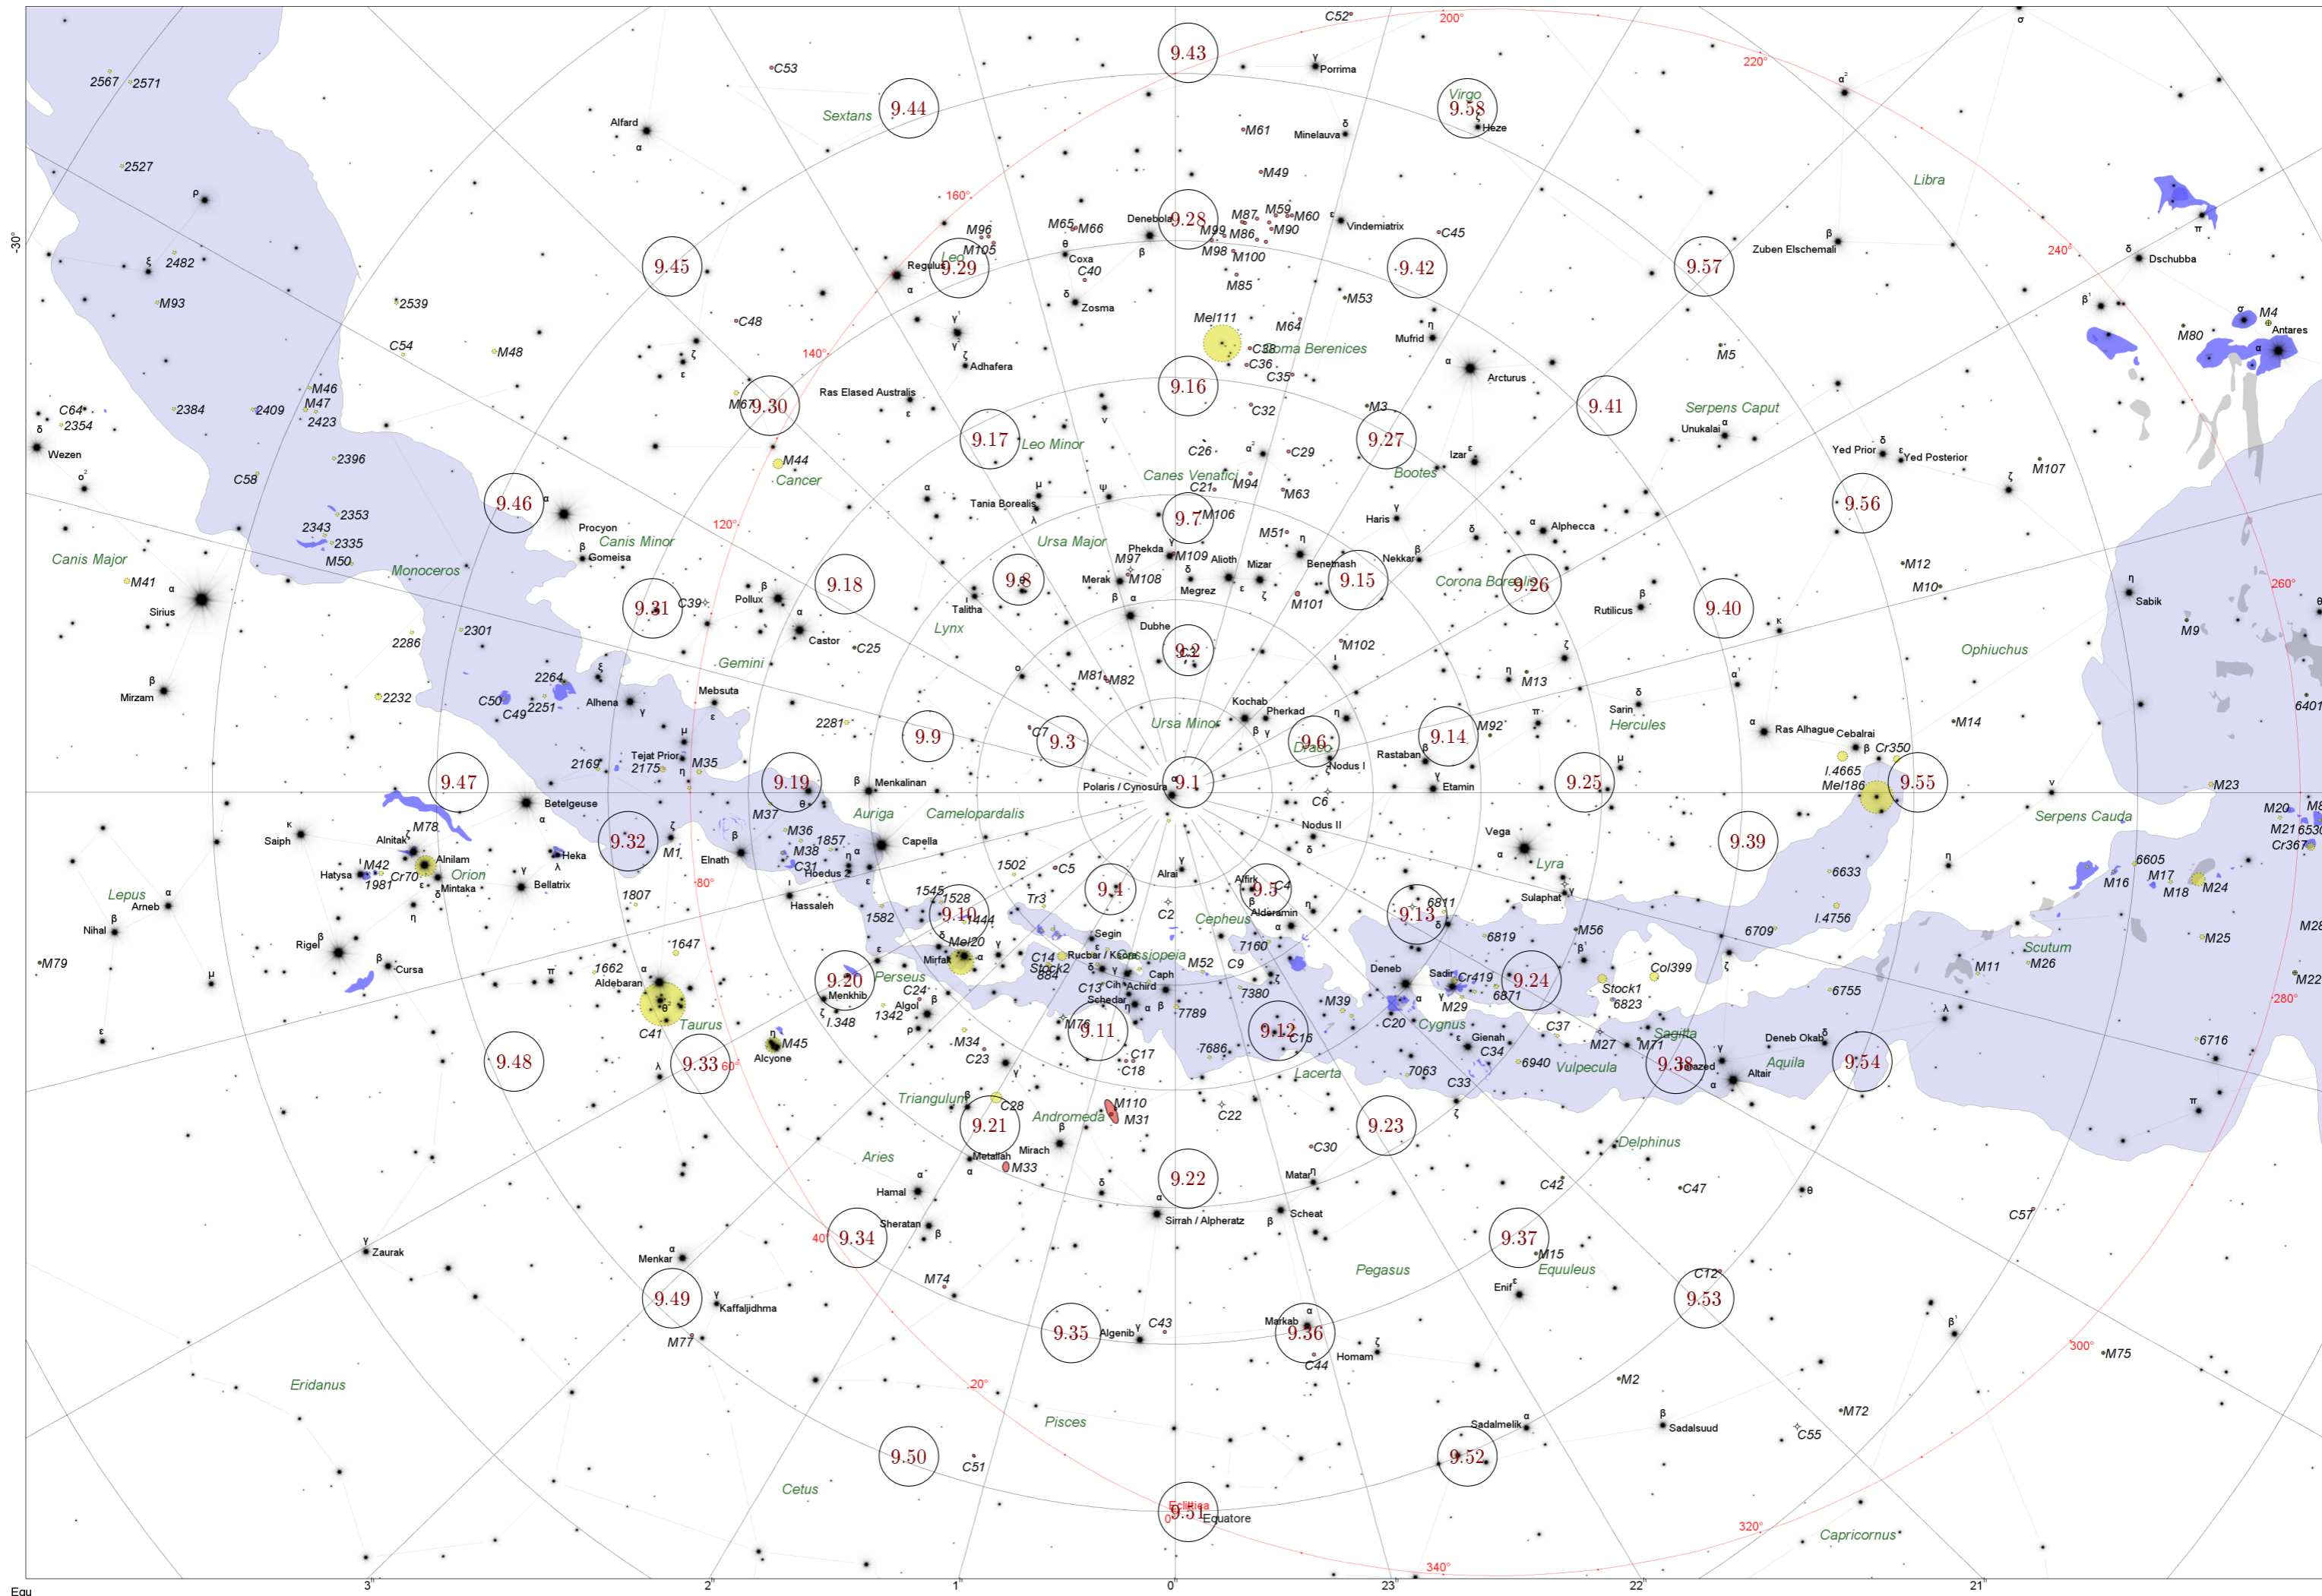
9.43
9.44
9.58
9.45
9.29
9.28
9.42
9.57
9.30
9.17
9.16
9.27
9.41
9.46
9.7
9.56
9.31
9.18
9.8
9.15
9.26
9.40
9.2
9.9
9.3
9.6
9.14
9.47
9.19
9.1
9.25
9.55
9.32
9.39
9.4
9.5
9.10
9.13
9.20
9.24
9.11
9.12
9.48
9.33
9.38
9.54
9.21
9.23
9.22
9.34
9.37
9.49
9.35
9.36
9.53
9.50
9.52
9.51

Sextans
Virgo
Libra
Leo
Coma Berenices
Serpens Caput
Leo Minor
Canes Venatici
Bootes
Cancer
Canis Minor
Ursa Major
Canis Major
Monoceros
Corona Borealis
Lynx
Gemini
Ophiuchus
Ursa Minor
Hercules
Draco
Auriga
Camelopardalis
Serpens Cauda
Lyra
Lepus
Orion
Cepheus
Cassiopeia
Scutum
Perseus
Cygnus
Taurus
Lacerta
Vulpecula
Sagitta
Aquila
Triangulum
Andromeda
Delphinus
Aries
Pegasus
Equuleus
Eridanus
Pisces
Cetus
Capricornus

Porrima
Heze
Minelauva
Vindemiatrix
Alfard
Denebola
Regulus
Coxa
Zosma
Zuben Elschemali
Dschubba
Antares
Adhafera
Mufrid
Arcturus
Ras Elased Australis
Unukalai
Wezen
Izar
Yed Prior
Yed Posterior
Tania Borealis
Haris
Alphecca
Procyon
Gomeisa
Phekda
Alioth
Mizar
Benetnash
Nekkar
Merak
Megrez
Sirius
Pollux
Talitha
Rutilicus
Sabik
Castor
Dubhe
Mirzam
Mebsuta
Alhena
Kochab
Pherkad
Sarin
Ras Alhague
Cebalrai
Tejat Prior
Menkalinan
Polaris / Cynosura
Nodus I
Rastaban
Etamin
Betelgeuse
Saiph
Alnitak
Alnilam
Heka
Hatysa
Mintaka
Bellatrix
Elnath
Capella
Hoedus
Hassaleh
Nodus II
Vega
Alrai
Afirk
Alderamin
Sulaphat
Arneb
Nihal
Rigel
Cursa
Aldebaran
Mirfak
Segin
Rucbar / Ksora
Caph
Achird
Schedar
Cih
Deneb
Sadir
Gienah
Menkhib
Algol
Stock1
Stock2
Deneb Okab
Altair
Tarazed
Alcyone
Metallah
Mirach
Matar
Hamal
Sheratan
Sirrah / Alpheratz
Scheat
Zaurak
Menkar
Kaffaljidhma
Enif
Algenib
Markab
Homam
Sadalmelik
Sadalsuud
Equatore
Eclittica
Equ

C52 C53 C45 C48 C54 C64 C58 C39 C25 C49 C50 C40 C38 C36 C35 C32 C26 C29 C21 C7 C6 C5 C4 C2 C70 C14 C13 C9 C20 C19 C24 C41 C23 C34 C37 C27 C17 C18 C16 C33 C28 C22 C30 C42 C47 C57 C43 C44 C12 C51 C55 Cr350 Cr367 Cr419 Col399
M61 M49 M87 M59 M60 M99 M86 M90 M98 M100 M85 M53 M64 M65 M66 M96 M105 M3 M67 M44 M94 M63 M51 M106 M97 M108 M109 M101 M102 M81 M82 M92 M13 M5 M80 M4 M107 M12 M10 M9 M14 M23 M20 M8 M21 M16 M17 M18 M24 M25 M28 M22 M11 M26 M56 M27 M71 M29 M39 M52 M76 M110 M31 M33 M34 M45 M74 M77 M15 M2 M72 M75 M35 M37 M36 M38 M1 M78 M42 M41 M50 M46 M47 M93 M48 M79
Mel111 Mel20 Mel186 I.4665 I.4756 I.348 Tr3
2567 2571 2527 2482 2539 2384 2409 2423 2354 2396 2353 2343 2335 2301 2286 2264 2251 2232 2281 2169 2175 1857 1502 1545 1528 1444 1582 1807 1647 1662 1981 1342 884 7160 7380 7789 7686 7063 6940 6871 6823 6819 6811 6755 6709 6633 6605 6530 6401 6716
200° 220° 240° 260° 280° 300° 320° 340° 0° 20° 40° 60° 80° 120° 140° 160°
-30°
3h 2h 1h 0h 23h 22h 21h